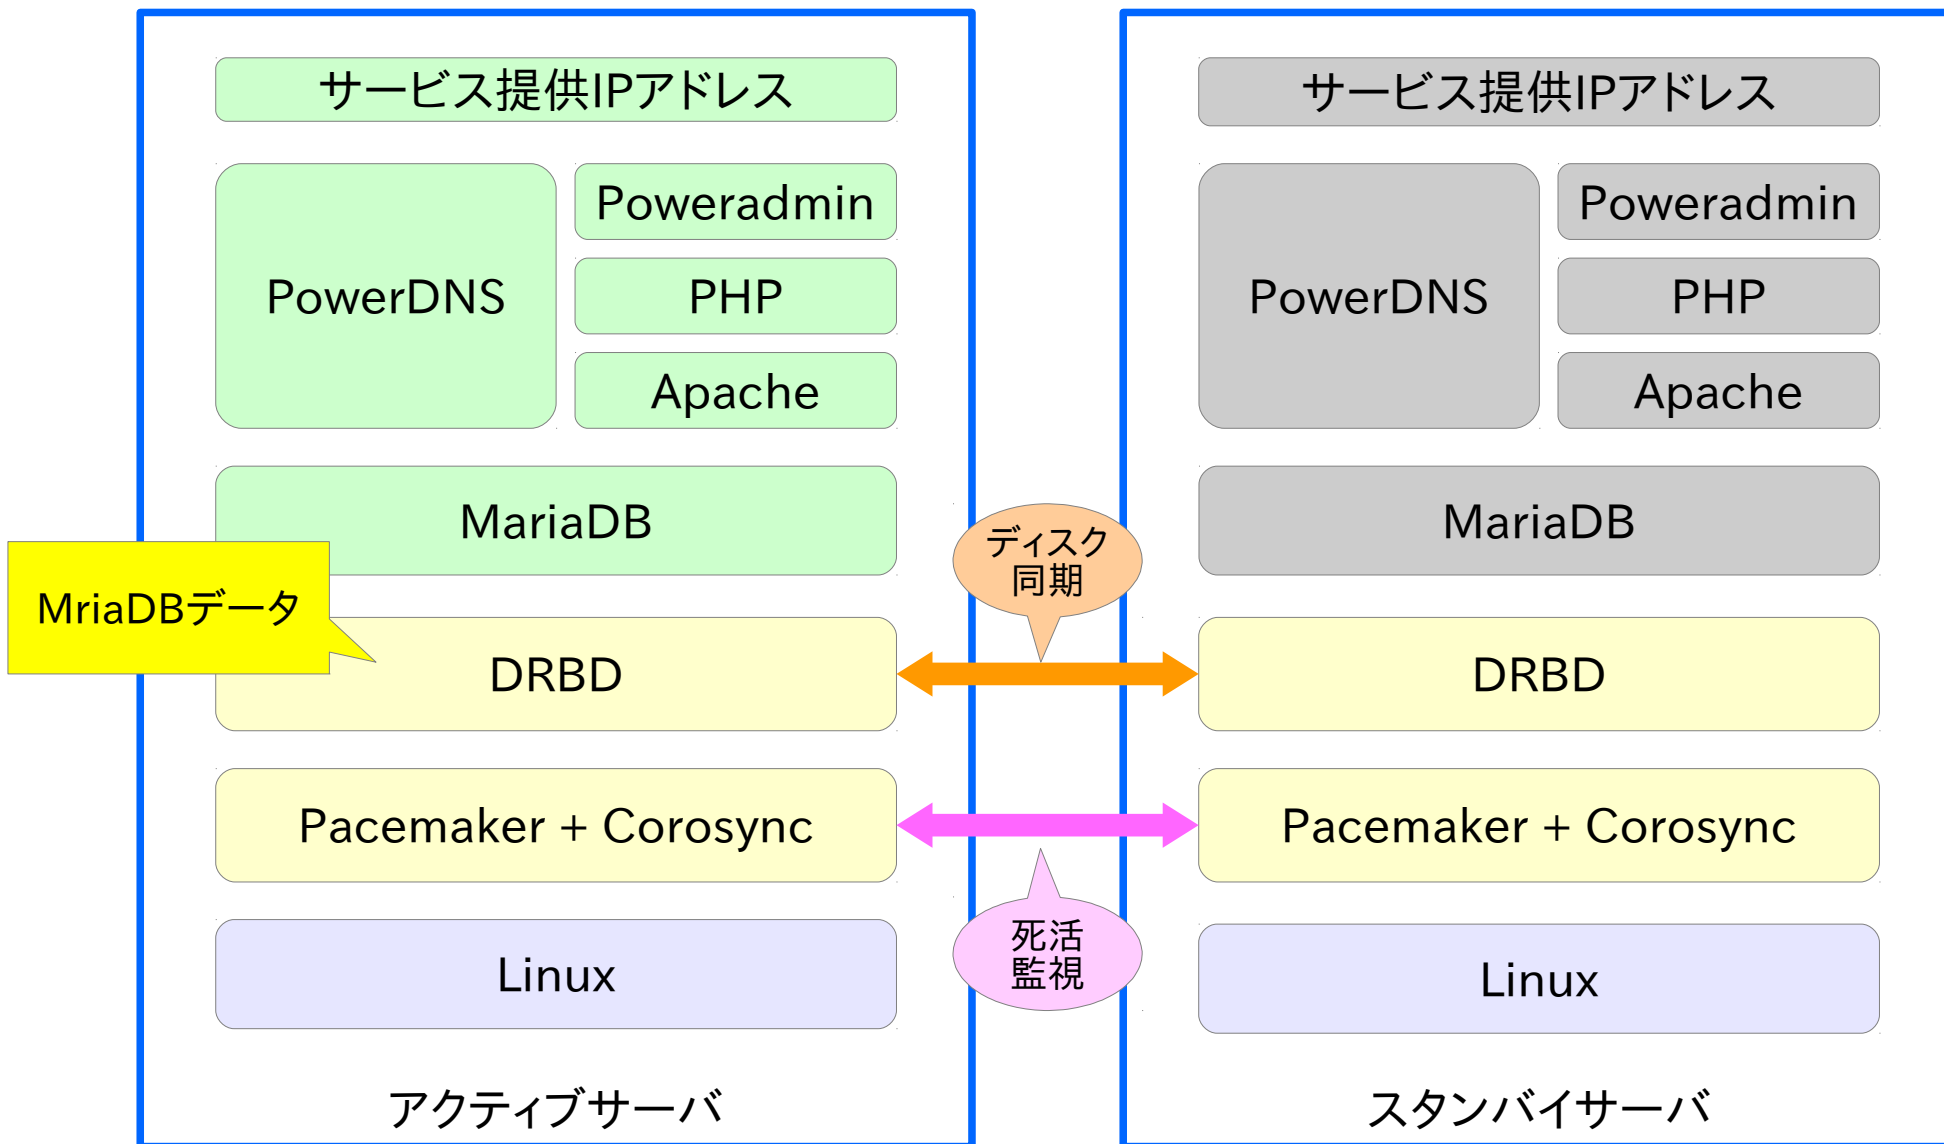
サービス提供IPアドレス

PowerDNS

Poweradmin

PHP

Apache

MariaDB

MriaDBデータ

DRBD

Pacemaker + Corosync

Linux

アクティブサーバ

ディスク同期

死活監視

サービス提供IPアドレス

PowerDNS

Poweradmin

PHP

Apache

MariaDB

DRBD

Pacemaker + Corosync

Linux

スタンバイサーバ